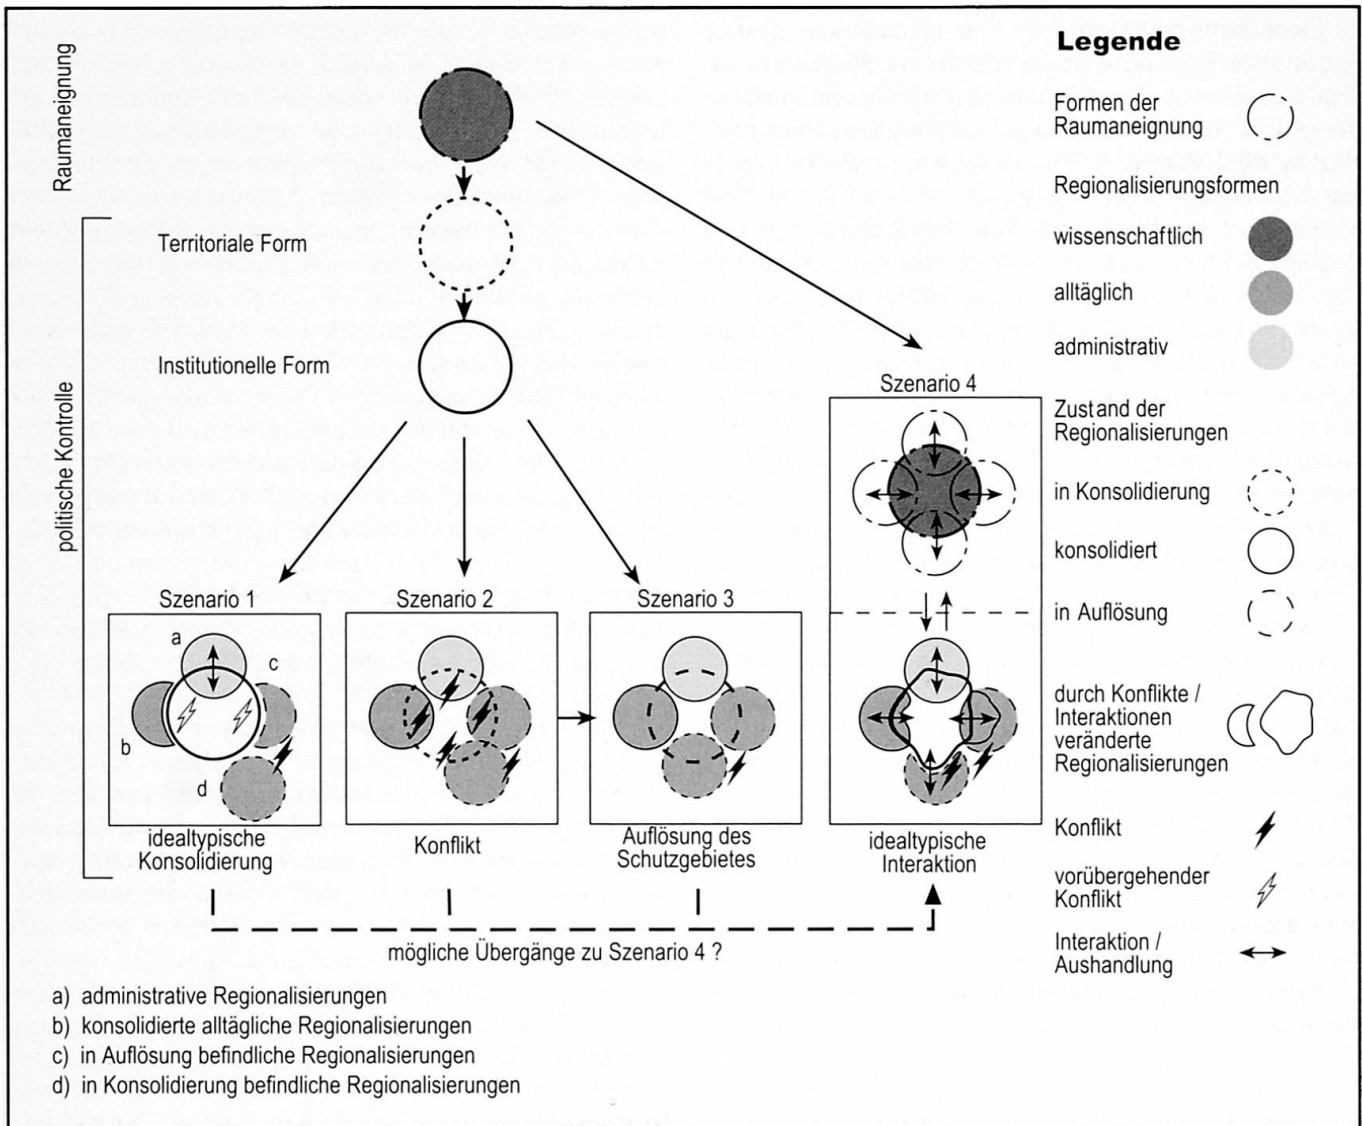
Raumaneignung

politische Kontrolle

Territoriale Form

Institutionelle Form

Szenario 1

a

c

b

d

idealtypische Konsolidierung

Szenario 2

Konflikt

Szenario 3

Auflösung des Schutzgebietes

Szenario 4

idealtypische Interaktion

mögliche Übergänge zu Szenario 4 ?

Legende

Formen der Raumaneignung

Regionalisierungsformen

wissenschaftlich

alltäglich

administrativ

Zustand der Regionalisierungen

in Konsolidierung

konsolidiert

in Auflösung

durch Konflikte / Interaktionen veränderte Regionalisierungen

Konflikt

vorübergehender Konflikt

Interaktion / Aushandlung

a) administrative Regionalisierungen
b) konsolidierte alltägliche Regionalisierungen
c) in Auflösung befindliche Regionalisierungen
d) in Konsolidierung befindliche Regionalisierungen